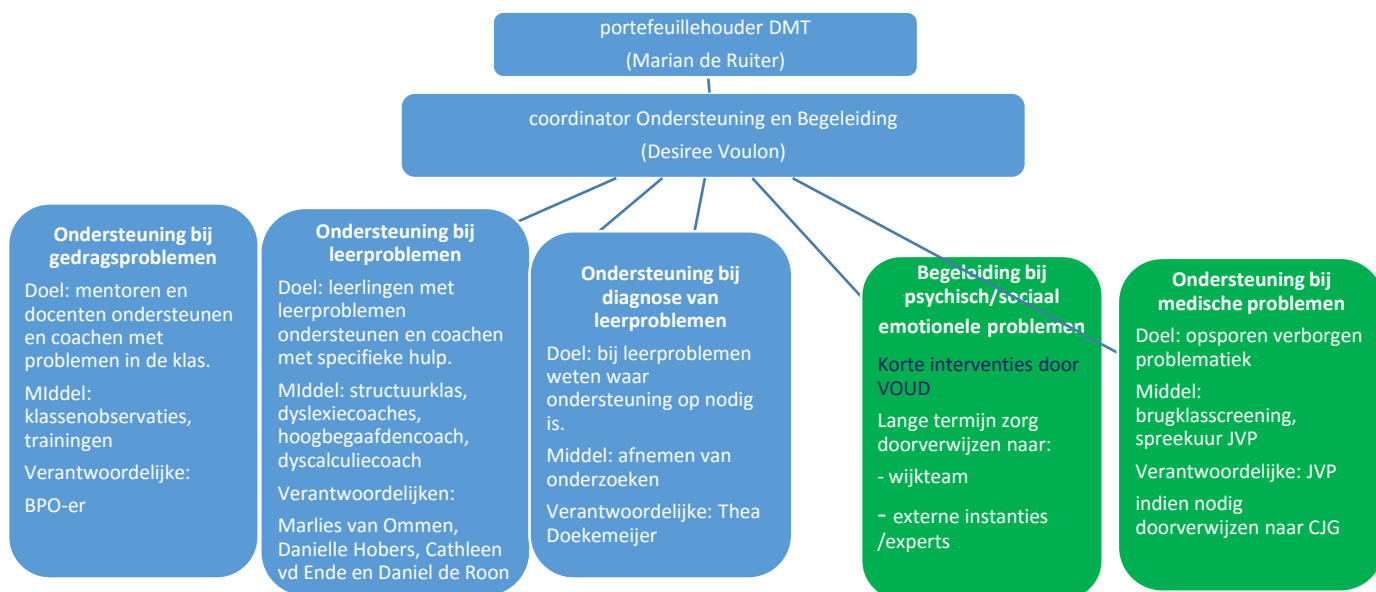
portefeuillehouder DMT
(Marian de Ruiter)

coordinator Ondersteuning en Begeleiding
(Desiree Voulon)

**Ondersteuning bij gedragsproblemen**

Doel: mentoren en docenten ondersteunen en coachen met problemen in de klas.

MIddel: klassenobservaties, trainingen

Verantwoordelijke:

BPO-er

**Ondersteuning bij leerproblemen**

Doel: leerlingen met leerproblemen ondersteunen en coachen met specifieke hulp.

MIddel: structuurklas, dyslexiecoaches, hoogbegaafdencoach, dyscalculiecoach

Verantwoordelijken:

Marlies van Ommen, Danielle Hobers, Cathleen vd Ende en Daniel de Roon

**Ondersteuning bij diagnose van leerproblemen**

Doel: bij leerproblemen weten waar ondersteuning op nodig is.

Middel: afnemen van onderzoeken

Verantwoordelijke: Thea Doekemeijer

**Begeleiding bij psychisch/sociaal emotionele problemen**

Korte interventies door VOUD

Lange termijn zorg doorverwijzen naar:

- wijkteam

- externe instanties /experts

**Ondersteuning bij medische problemen**

Doel: opsporen verborgen problematiek

Middel: brugklasscreening, spreekuur JVP

Verantwoordelijke: JVP

indien nodig doorverwijzen naar CJG